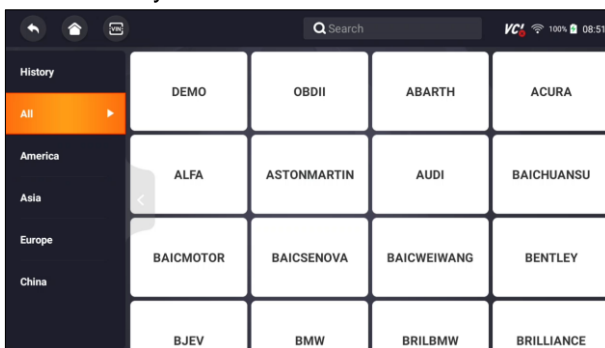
VIN

Search

VC! 100% 08:51

History

All

America

Asia

Europe

China

| DEMO | OBDII | ABARTH | ACURA |
|---|---|---|---|
| ALFA | ASTONMARTIN | AUDI | BAICHUANSU |
| BAICMOTOR | BAICSENOVA | BAICWEIWANG | BENTLEY |
| BJEV | BMW | BRILBMW | BRILLIANCE |